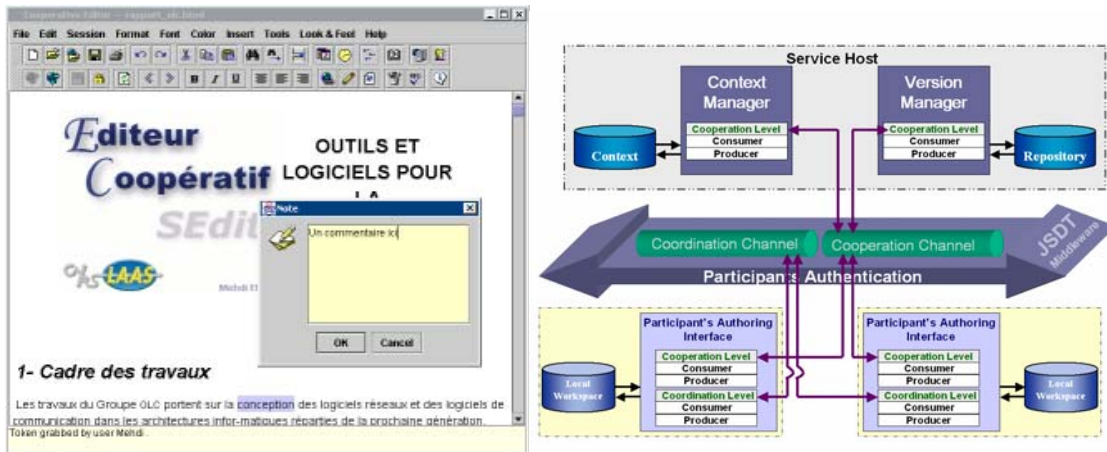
Cooperative Editor — rapport_olc.html

File Edit Session Format Font Color Insert Tools Look & Feel Help

Editeur Coopératif

SEdit

OUTILS ET LOGICIELS POUR LA

Note

Un commentaire ici

OK Cancel

LAAS

Mehdi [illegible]

1- Cadre des travaux

Les travaux du Groupe OLC portent sur la conception des logiciels réseaux et des logiciels de communication dans les architectures infor-matiques réparties de la prochaine génération.

Token grabbed by user Mehdi.

Service Host

Context Manager

Cooperation Level
Consumer
Producer

Context

Version Manager

Cooperation Level
Consumer
Producer

Repository

Coordination Channel

Cooperation Channel

JSDT Middleware

Participants Authentication

Participant's Authoring Interface

Cooperation Level
Consumer
Producer
Coordination Level
Consumer
Producer

Local Workspace

Participant's Authoring Interface

Cooperation Level
Consumer
Producer
Coordination Level
Consumer
Producer

Local Workspace